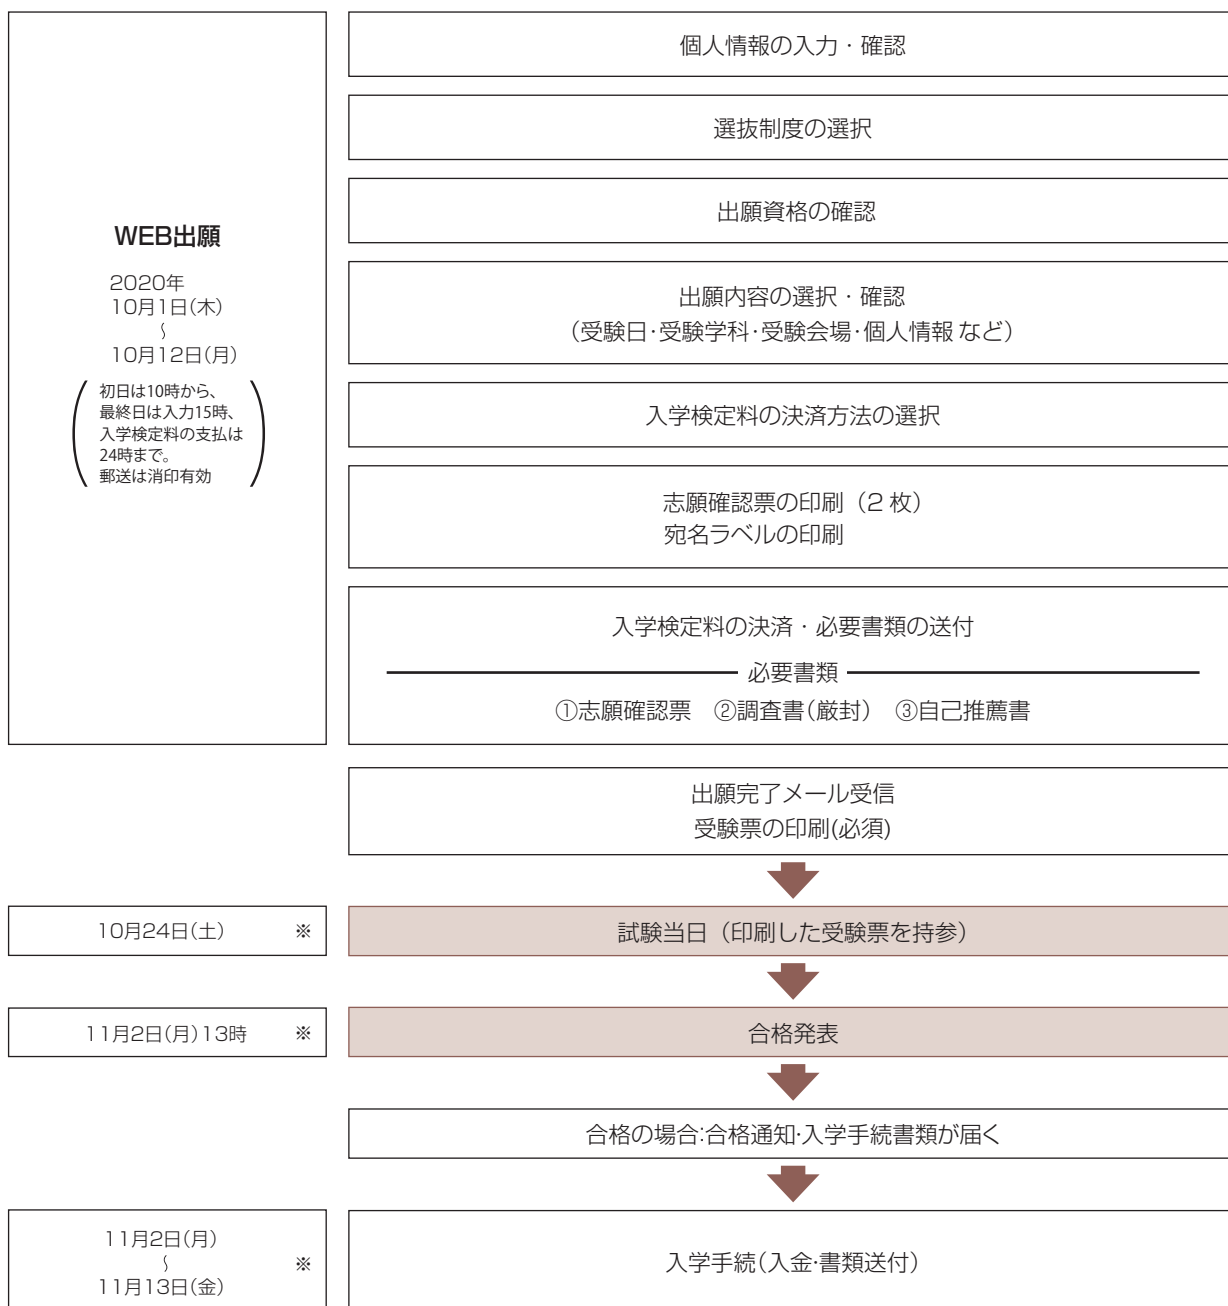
WEB出願

2020年
10月1日(木)
〜
10月12日(月)

(初日は10時から、最終日は入力15時、入学検定料の支払は24時まで。郵送は消印有効)

個人情報の入力・確認

選抜制度の選択

出願資格の確認

出願内容の選択・確認
(受験日･受験学科･受験会場･個人情報 など)

入学検定料の決済方法の選択

志願確認票の印刷(2 枚)
宛名ラベルの印刷

入学検定料の決済・必要書類の送付

必要書類

①志願確認票 ②調査書(厳封) ③自己推薦書

出願完了メール受信
受験票の印刷(必須)

10月24日(土) ※

試験当日(印刷した受験票を持参)

11月2日(月)13時 ※

合格発表

合格の場合:合格通知･入学手続書類が届く

11月2日(月)
〜
11月13日(金) ※

入学手続(入金･書類送付)